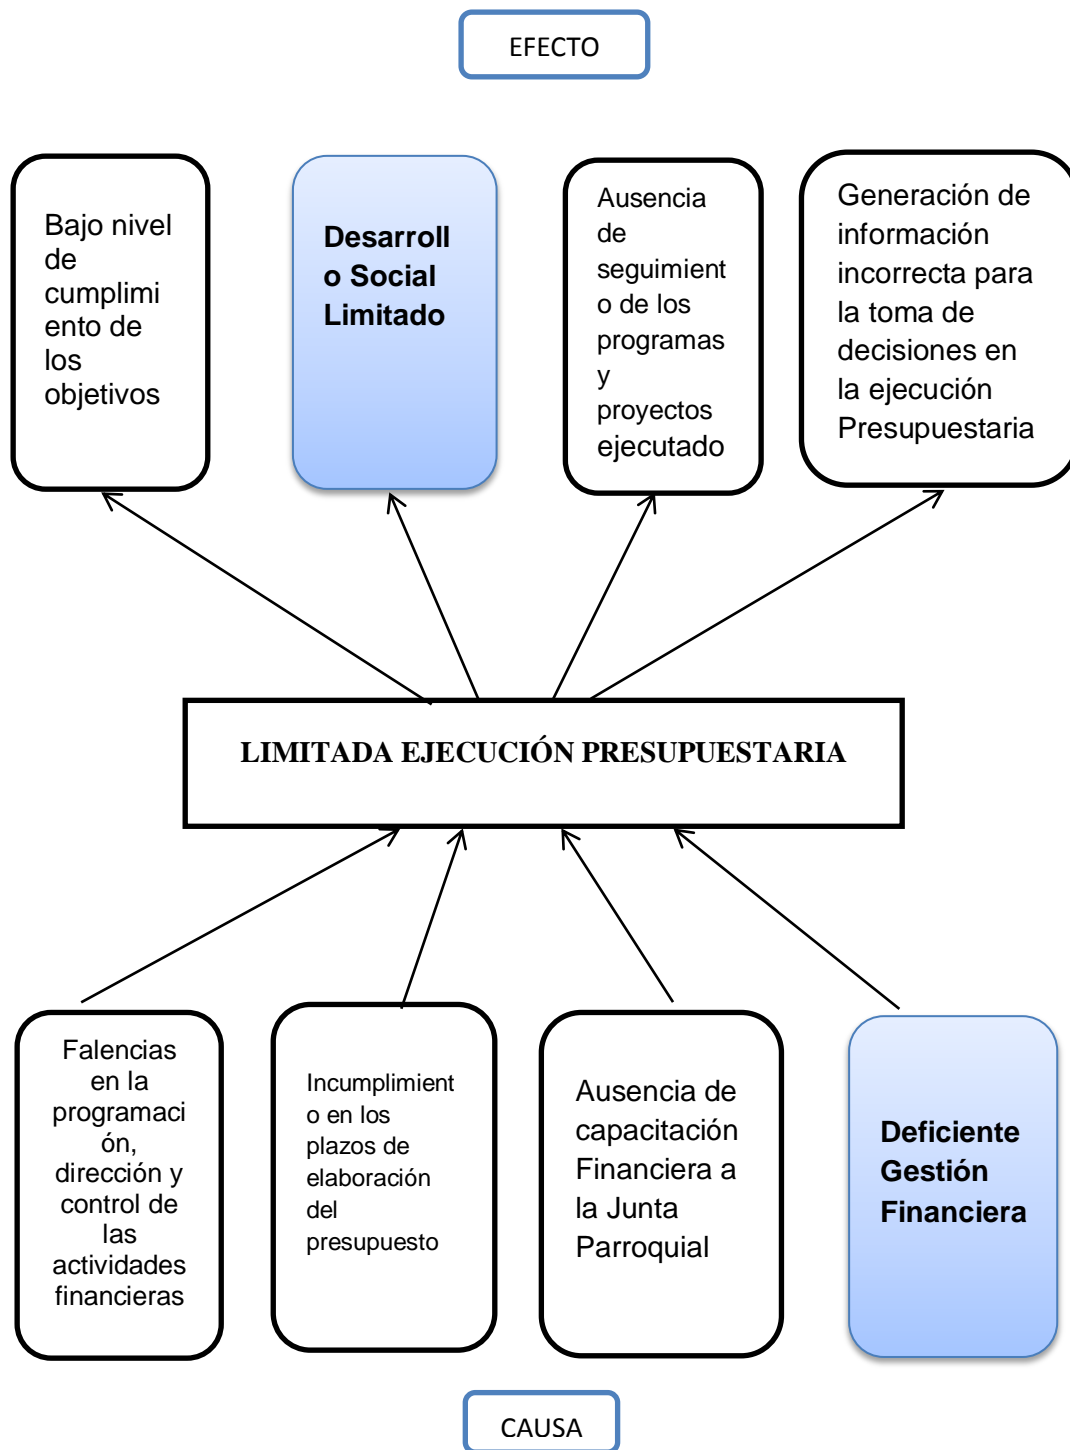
EFECTO

Bajo nivel de cumplimiento de los objetivos

Desarrollo Social Limitado

Ausencia de seguimiento de los programas y proyectos ejecutado

Generación de información incorrecta para la toma de decisiones en la ejecución Presupuestaria

LIMITADA EJECUCIÓN PRESUPUESTARIA

Falencias en la programación, dirección y control de las actividades financieras

Incumplimiento en los plazos de elaboración del presupuesto

Ausencia de capacitación Financiera a la Junta Parroquial

Deficiente Gestión Financiera

CAUSA